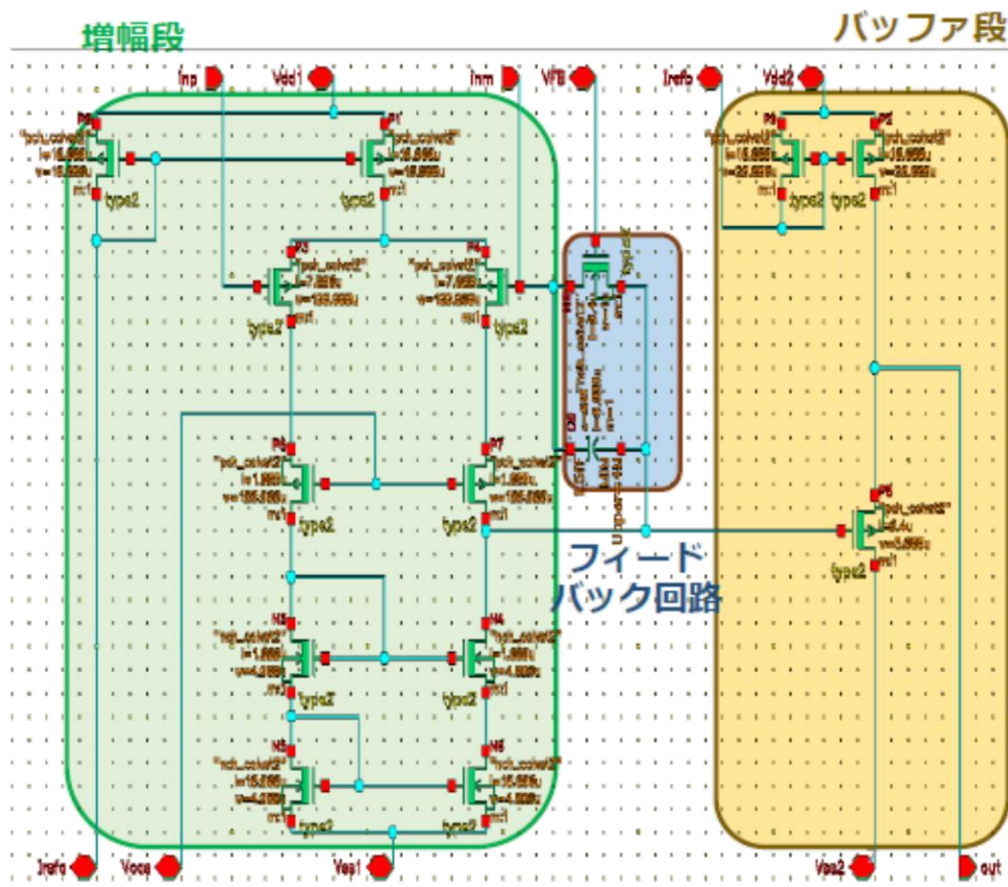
増幅段

バッファ段

Inp
Vdd1
Inm
VFB
Irefo
Vdd2

P0
"pch_cslvt2"
l=15.555u
w=15.555u
m=1
type2

P1
"pch_cslvt2"
l=15.555u
w=15.555u
m=1
type2

P3
"pch_cslvt2"
l=7.555u
w=155.555u
m=1
type2

P4
"pch_cslvt2"
l=7.555u
w=155.555u
m=1
type2

P6
"pch_cslvt2"
l=1.555u
w=155.555u
m=1
type2

P7
"pch_cslvt2"
l=1.555u
w=155.555u
m=1
type2

N5
"nch_cslvt2"
l=1.555u
w=4.555u
m=1
type2

N4
"nch_cslvt2"
l=1.555u
w=4.555u
m=1
type2

N3
"nch_cslvt2"
l=15.555u
w=4.555u
m=1
type2

N6
"nch_cslvt2"
l=15.555u
w=4.555u
m=1
type2

P9
"pch_cslvt2"
l=15.555u
w=35.555u
m=1
type2

P2
"pch_cslvt2"
l=15.555u
w=35.555u
m=1
type2

P5
"pch_cslvt2"
l=5.4u
w=3.555u
m=1
type2

フィード
バック回路

Irefo
Vcca
Vss1
Vss2
out